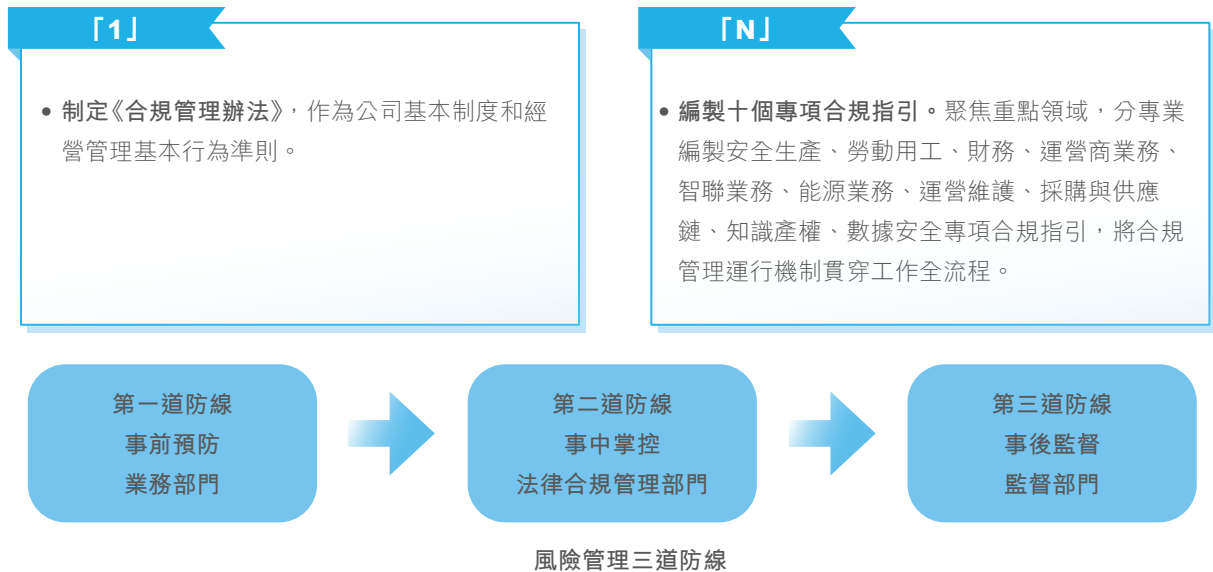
「1」

• 制定《合規管理辦法》，作為公司基本制度和經營管理基本行為準則。

「N」

• 編製十個專項合規指引。聚焦重點領域，分專業編製安全生產、勞動用工、財務、運營商業務、智聯業務、能源業務、運營維護、採購與供應鏈、知識產權、數據安全專項合規指引，將合規管理運行機制貫穿工作全流程。

第一道防線
事前預防
業務部門

第二道防線
事中掌控
法律合規管理部門

第三道防線
事後監督
監督部門

風險管理三道防線